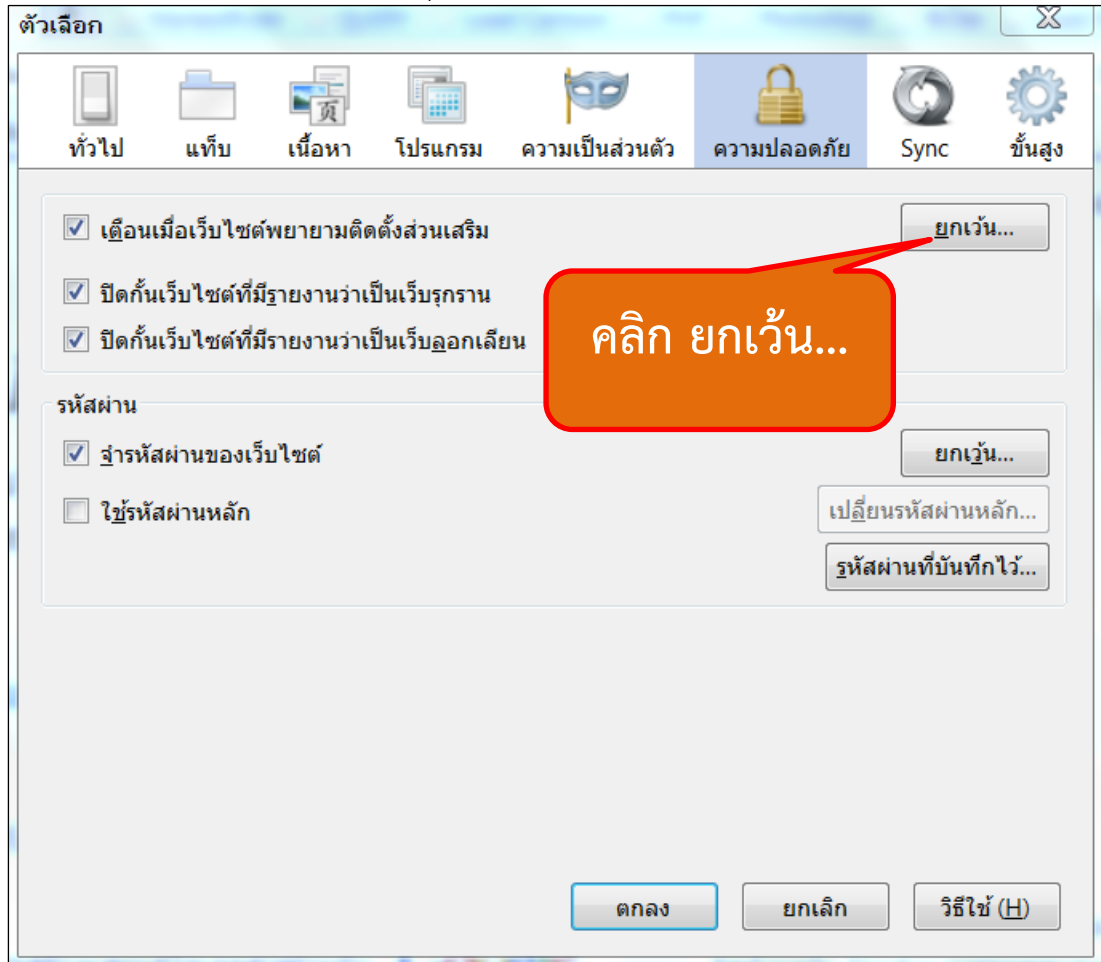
ตัวเลือก

ทั่วไป
แท็บ
เนื้อหา
โปรแกรม
ความเป็นส่วนตัว
ความปลอดภัย
Sync
ขั้นสูง

เตือนเมื่อเว็บไซต์พยายามติดตั้งส่วนเสริม
ยกเว้น...
ปิดกั้นเว็บไซต์ที่มีรายงานว่าเป็นเว็บรุกราน
ปิดกั้นเว็บไซต์ที่มีรายงานว่าเป็นเว็บลอกเลียน

คลิก ยกเว้น...

รหัสผ่าน
จำรหัสผ่านของเว็บไซต์
ยกเว้น...
ใช้รหัสผ่านหลัก
เปลี่ยนรหัสผ่านหลัก...
รหัสผ่านที่บันทึกไว้...

ตกลง
ยกเลิก
วิธีใช้ (H)